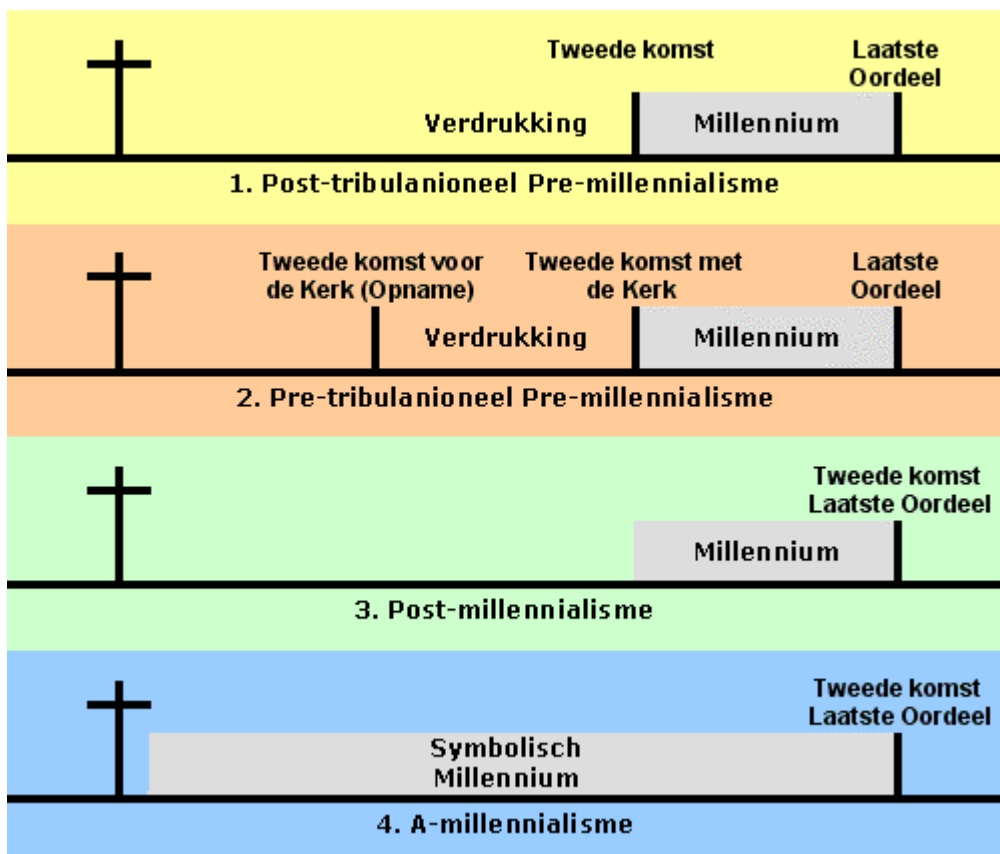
Tweede komst

Laatste Oordeel

Verdrukking

Millennium

1. Post-tribulanioneel Pre-millennialisme

Tweede komst voor de Kerk (Opname)

Tweede komst met de Kerk

Laatste Oordeel

Verdrukking

Millennium

2. Pre-tribulanioneel Pre-millennialisme

Tweede komst Laatste Oordeel

Millennium

3. Post-millennialisme

Tweede komst Laatste Oordeel

Symbolisch Millennium

4. A-millennialisme